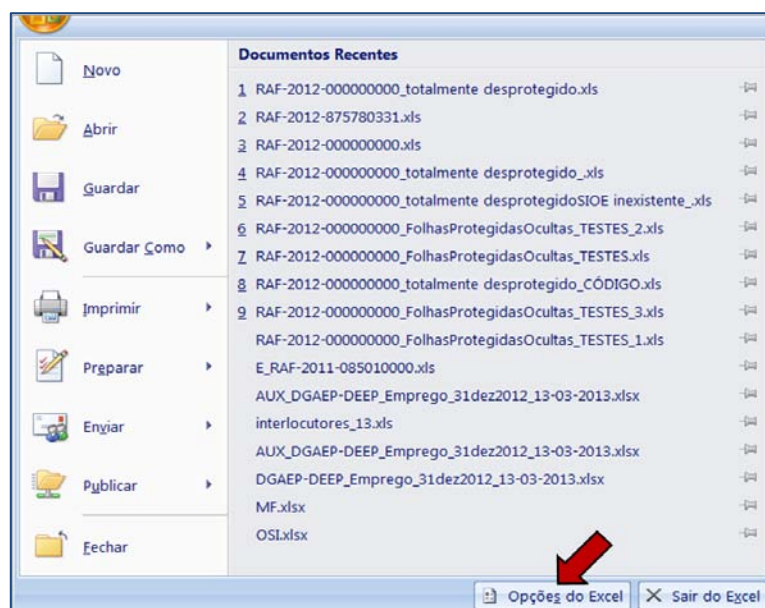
Novo

Abrir

Guardar

Guardar Como

Imprimir

Preparar

Enviar

Publicar

Fechar

Documentos Recentes

1 RAF-2012-000000000_totalmente desprotegido.xls
2 RAF-2012-875780331.xls
3 RAF-2012-000000000.xls
4 RAF-2012-000000000_totalmente desprotegido_.xls
5 RAF-2012-000000000_totalmente desprotegidoSIOE inexistente_.xls
6 RAF-2012-000000000_FolhasProtegidasOcultas_TESTES_2.xls
7 RAF-2012-000000000_FolhasProtegidasOcultas_TESTES.xls
8 RAF-2012-000000000_totalmente desprotegido_CÓDIGO.xls
9 RAF-2012-000000000_FolhasProtegidasOcultas_TESTES_3.xls
RAF-2012-000000000_FolhasProtegidasOcultas_TESTES_1.xls
E_RAF-2011-085010000.xls
AUX_DGAEP-DEEP_Emprego_31dez2012_13-03-2013.xlsx
interlocutores_13.xls
AUX_DGAEP-DEEP_Emprego_31dez2012_13-03-2013.xlsx
DGAEP-DEEP_Emprego_31dez2012_13-03-2013.xlsx
MF.xlsx
OSI.xlsx

Opções do Excel
Sair do Excel